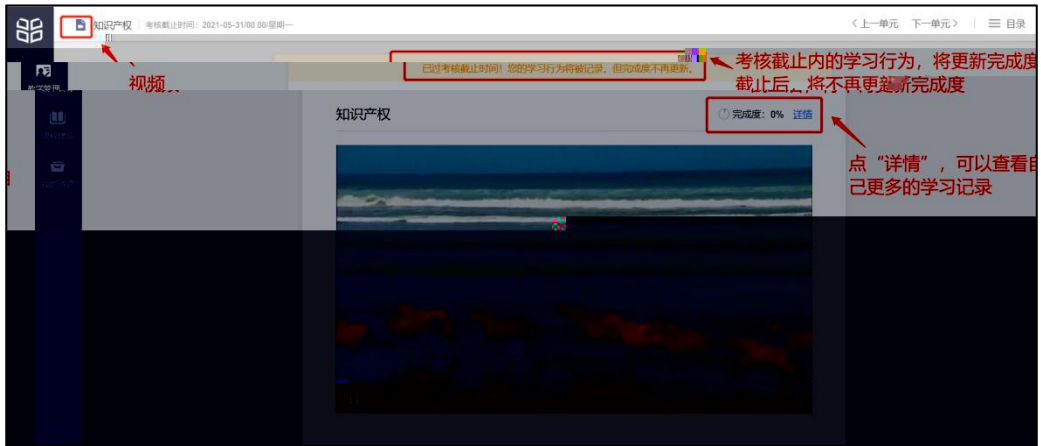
知识产权 考核截止时间：2021-05-31/00:00/星期一

〈上一单元 下一单元〉 ☰ 目录

视频

教学资源

已过考核截止时间！您的学习行为将被记录，但完成度不再更新。

考核截止内的学习行为，将更新完成度

截止后，将不再更新完成度

知识产权

完成度：0% 详情

点“详情”，可以查看自己更多的学习记录